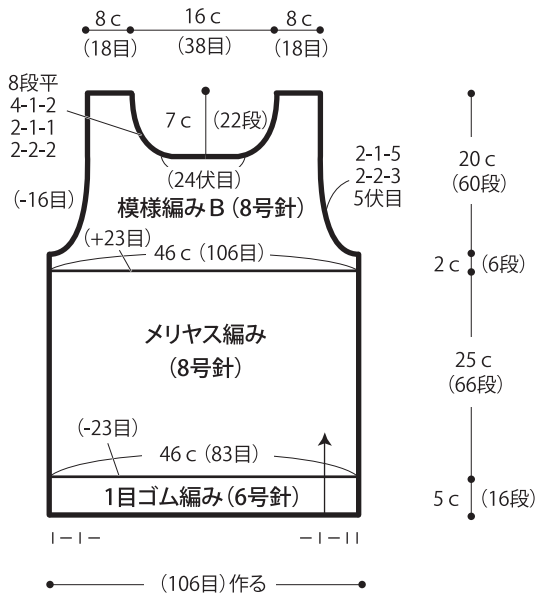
8 c
(18目)
16 c
(38目)
8 c
(18目)

8段平
4-1-2
2-1-1
2-2-2

7 c
(22段)

(24伏目)

2-1-5
2-2-3
5伏目

(-16目)

模様編みB (8号針)

(+23目)
46 c (106目)

20 c
(60段)

2 c
(6段)

メリヤス編み
(8号針)

25 c
(66段)

(-23目)
46 c (83目)

1目ゴム編み (6号針)

5 c
(16段)

I－I－
－I－II

(106目) 作る